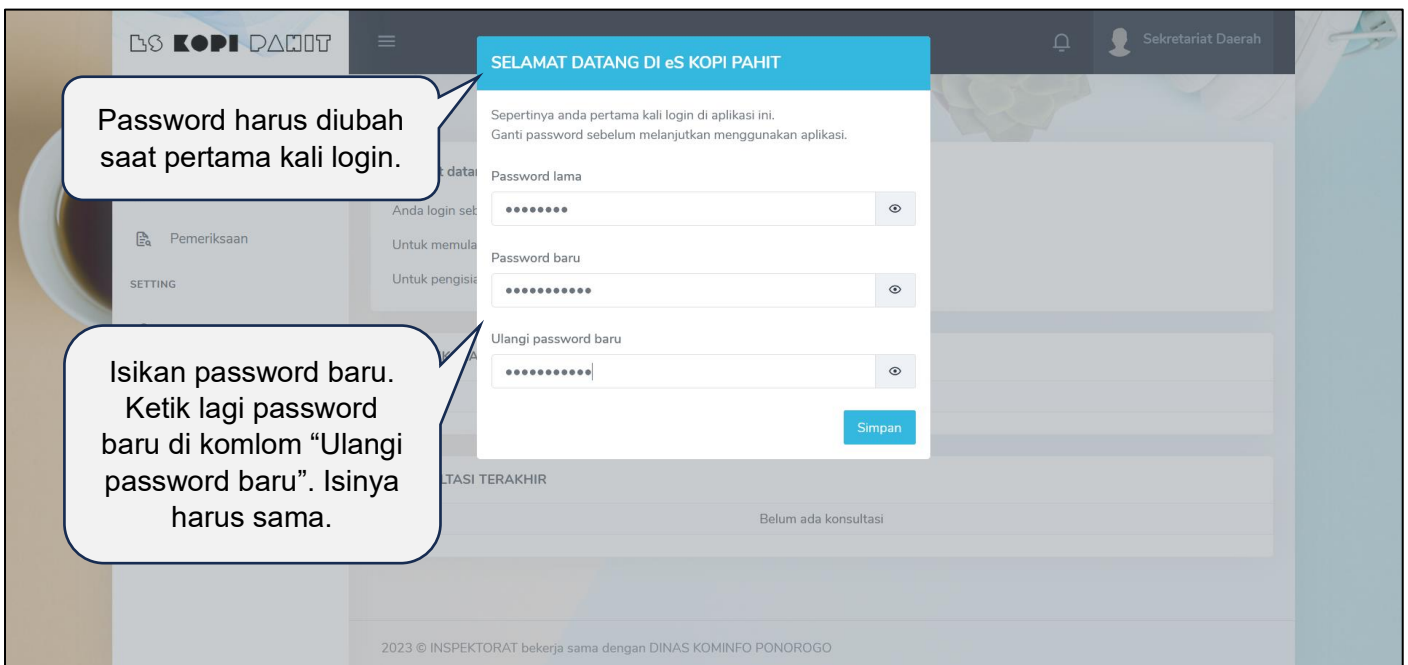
ES KOPI PAHIT

Sekretariat Daerah

SELAMAT DATANG DI eS KOPI PAHIT

Sepertinya anda pertama kali login di aplikasi ini.
Ganti password sebelum melanjutkan menggunakan aplikasi.

Password lama

••••••••

Password baru

•••••••••••

Ulangi password baru

•••••••••••

Simpan

Password harus diubah saat pertama kali login.

t data

Anda login seb

Untuk memula

Untuk pengisia

Pemeriksaan

SETTING

Isikan password baru. Ketik lagi password baru di komlom “Ulangi password baru”. Isinya harus sama.

LTASI TERAKHIR

Belum ada konsultasi

2023 © INSPEKTORAT bekerja sama dengan DINAS KOMINFO PONOROGO